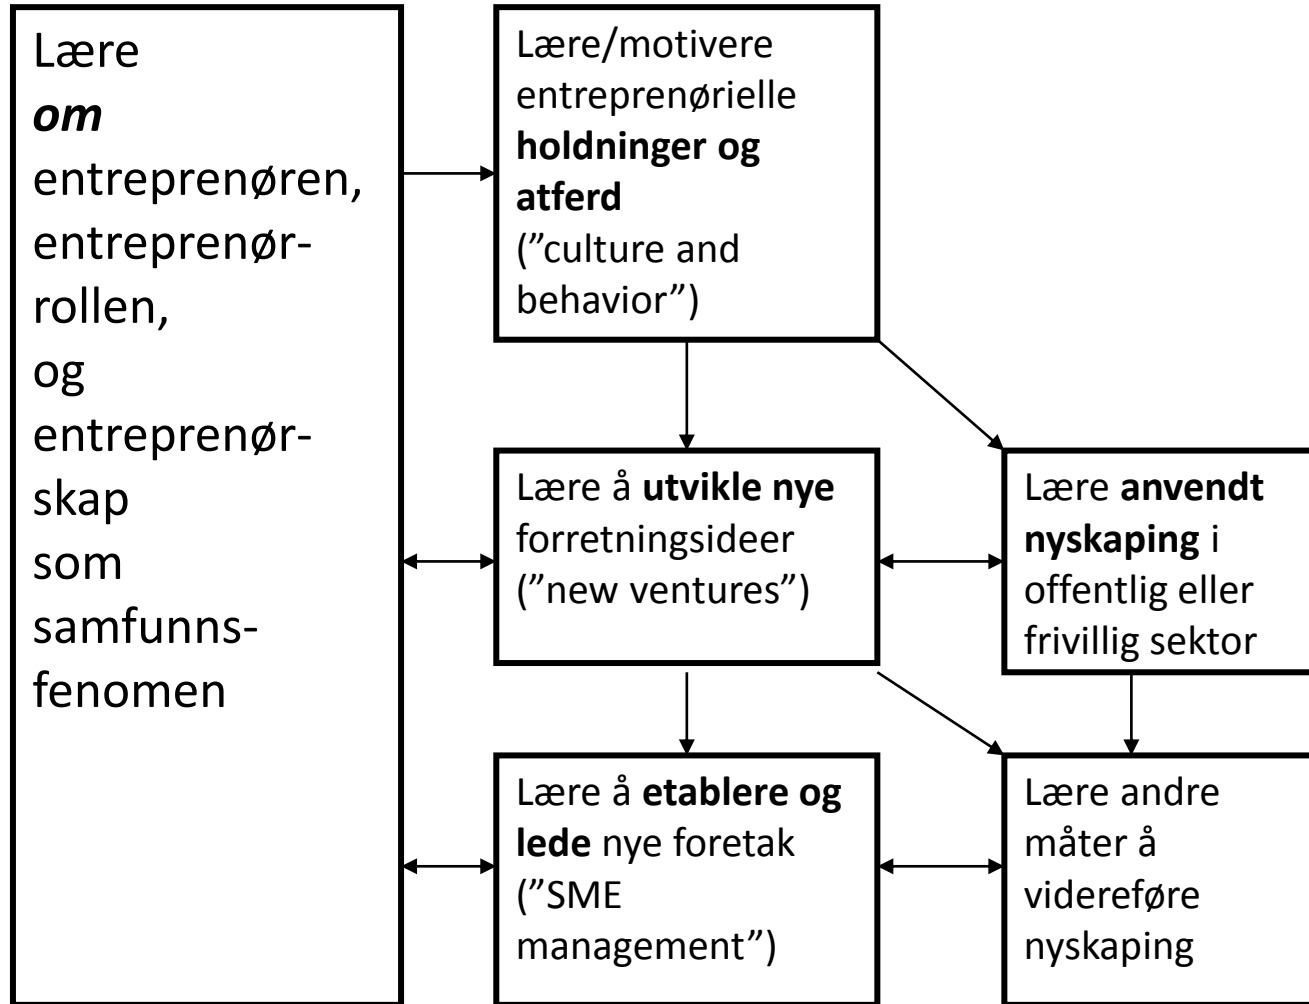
Lære *om* entreprenøren, entreprenørrollen, og entreprenørskap som samfunnsfenomen

Lære/motivere entreprenørielle **holdninger og atferd** (”culture and behavior”)

Lære å **utvikle nye** forretningsideer (”new ventures”)

Lære **anvendt nyskaping** i offentlig eller frivillig sektor

Lære å **etablere og lede** nye foretak (”SME management”)

Lære andre måter å videreføre nyskaping